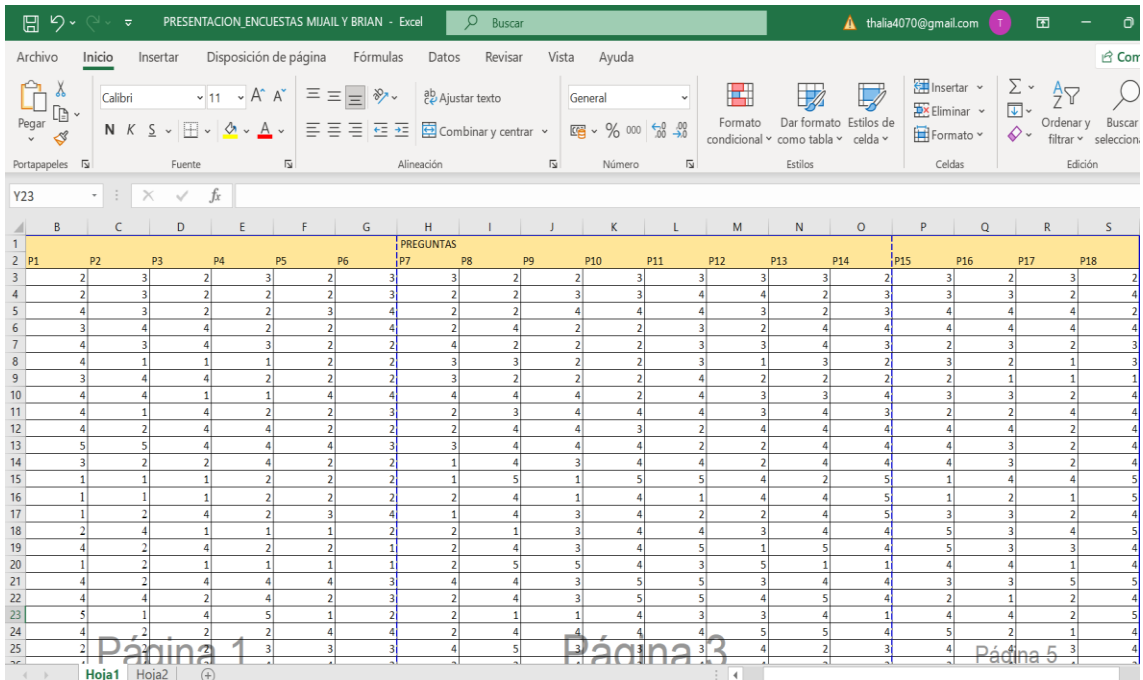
PRESENTACION_ENCUESTAS MIJAIL Y BRIAN - Excel
Buscar
thalia4070@gmail.com

Archivo Inicio Insertar Disposición de página Fórmulas Datos Revisar Vista Ayuda
Com

Pegar
Portapapeles
Calibri 11
N K S
Fuente
Ajustar texto
Combinar y centrar
Alineación
General
% 000
Número
Formato condicional
Dar formato como tabla
Estilos de celda
Estilos
Insertar
Eliminar
Formato
Celdas
Ordenar y filtrar
Buscar y seleccionar
Edición

Y23 $f_x$

| | B | C | D | E | F | G | H | I | J | K | L | M | N | O | P | Q | R | S |
|---|---|---|---|---|---|---|---|---|---|---|---|---|---|---|---|---|---|---|
| 1 | | | | | | | PREGUNTAS | | | | | | | | | | | |
| 2 | P1 | P2 | P3 | P4 | P5 | P6 | P7 | P8 | P9 | P10 | P11 | P12 | P13 | P14 | P15 | P16 | P17 | P18 |
| 3 | 2 | 3 | 2 | 3 | 2 | 3 | 3 | 2 | 2 | 3 | 3 | 3 | 3 | 2 | 3 | 2 | 3 | 2 |
| 4 | 2 | 3 | 2 | 2 | 2 | 3 | 2 | 2 | 3 | 3 | 4 | 4 | 2 | 3 | 3 | 3 | 2 | 4 |
| 5 | 4 | 3 | 2 | 2 | 3 | 4 | 2 | 2 | 4 | 4 | 4 | 3 | 2 | 3 | 4 | 4 | 4 | 2 |
| 6 | 3 | 4 | 4 | 2 | 2 | 4 | 2 | 4 | 2 | 2 | 3 | 2 | 4 | 4 | 4 | 4 | 4 | 4 |
| 7 | 4 | 3 | 4 | 3 | 2 | 2 | 4 | 2 | 2 | 2 | 3 | 3 | 4 | 3 | 2 | 3 | 2 | 3 |
| 8 | 4 | 1 | 1 | 1 | 2 | 2 | 3 | 3 | 2 | 2 | 3 | 1 | 3 | 2 | 3 | 2 | 1 | 3 |
| 9 | 3 | 4 | 4 | 2 | 2 | 2 | 3 | 2 | 2 | 2 | 4 | 2 | 2 | 2 | 2 | 1 | 1 | 1 |
| 10 | 4 | 4 | 1 | 1 | 4 | 4 | 4 | 4 | 4 | 2 | 4 | 3 | 3 | 4 | 3 | 3 | 2 | 4 |
| 11 | 4 | 1 | 4 | 2 | 2 | 3 | 2 | 3 | 4 | 4 | 4 | 3 | 4 | 3 | 2 | 2 | 4 | 4 |
| 12 | 4 | 2 | 4 | 4 | 2 | 2 | 2 | 4 | 4 | 3 | 2 | 4 | 4 | 4 | 4 | 4 | 2 | 4 |
| 13 | 5 | 5 | 4 | 4 | 4 | 3 | 3 | 4 | 4 | 4 | 2 | 2 | 4 | 4 | 4 | 3 | 2 | 4 |
| 14 | 3 | 2 | 2 | 4 | 2 | 2 | 1 | 4 | 3 | 4 | 4 | 2 | 4 | 4 | 4 | 3 | 2 | 4 |
| 15 | 1 | 1 | 1 | 2 | 2 | 2 | 1 | 5 | 1 | 5 | 5 | 4 | 2 | 5 | 1 | 4 | 4 | 5 |
| 16 | 1 | 1 | 1 | 2 | 2 | 2 | 2 | 4 | 1 | 4 | 1 | 4 | 4 | 5 | 1 | 2 | 1 | 5 |
| 17 | 1 | 2 | 4 | 2 | 3 | 4 | 1 | 4 | 3 | 4 | 2 | 2 | 4 | 5 | 3 | 3 | 2 | 4 |
| 18 | 2 | 4 | 1 | 1 | 1 | 2 | 2 | 1 | 3 | 4 | 4 | 3 | 4 | 4 | 5 | 3 | 4 | 5 |
| 19 | 4 | 2 | 4 | 2 | 2 | 1 | 2 | 4 | 3 | 4 | 5 | 1 | 5 | 4 | 5 | 3 | 3 | 4 |
| 20 | 1 | 2 | 1 | 1 | 1 | 1 | 2 | 5 | 5 | 4 | 3 | 5 | 1 | 1 | 4 | 4 | 1 | 4 |
| 21 | 4 | 2 | 4 | 4 | 4 | 3 | 4 | 4 | 3 | 5 | 5 | 3 | 4 | 4 | 3 | 3 | 5 | 5 |
| 22 | 4 | 4 | 2 | 4 | 2 | 3 | 2 | 4 | 3 | 5 | 5 | 4 | 5 | 4 | 2 | 1 | 2 | 4 |
| 23 | 5 | 1 | 4 | 5 | 1 | 2 | 2 | 1 | 1 | 4 | 3 | 3 | 4 | 1 | 4 | 4 | 2 | 5 |
| 24 | 4 | 2 | 2 | 2 | 4 | 4 | 2 | 4 | 4 | 4 | 4 | 5 | 5 | 4 | 5 | 2 | 1 | 4 |
| 25 | 2 | 2 | 2 | 3 | 3 | 3 | 4 | 5 | 3 | 3 | 3 | 4 | 2 | 3 | 4 | 3 | 3 | 4 |

Página 1
Página 3
Página 5

Hoja1 Hoja2